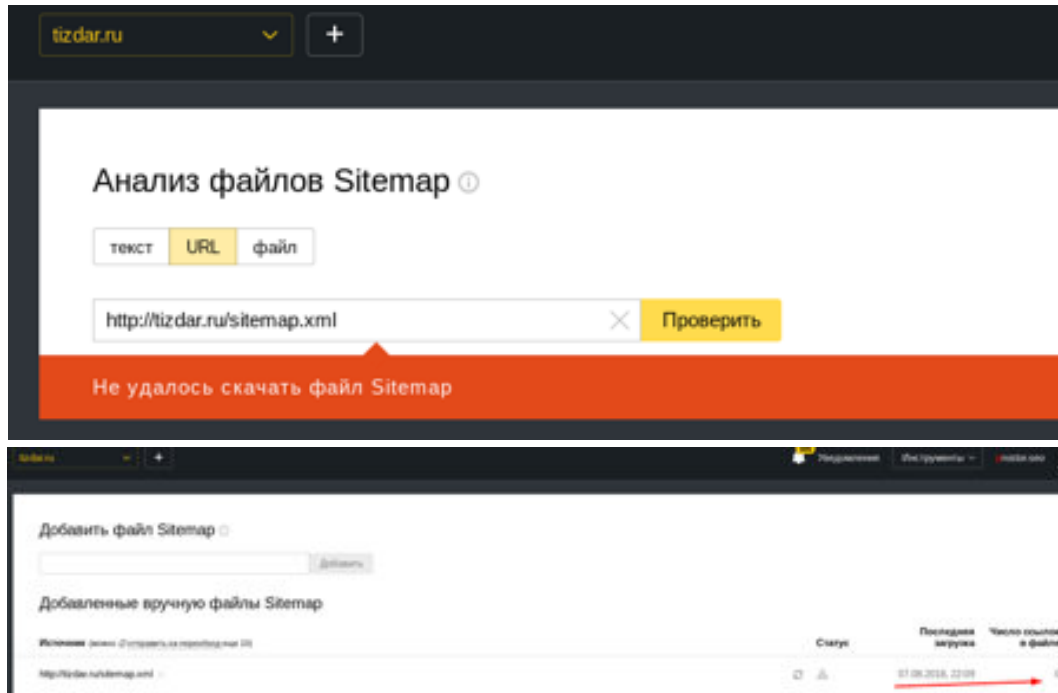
tizdar.ru

+

Анализ файлов Sitemap

текст | URL | файл

http://tizdar.ru/sitemap.xml

Проверить

Не удалось скачать файл Sitemap

tizdar.ru

+

Уведомления

Инструменты

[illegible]

Добавить файл Sitemap

Добавить

Добавленные вручную файлы Sitemap

Источник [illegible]

Статус

Последняя загрузка

Число ссылок в файле

http://tizdar.ru/sitemap.xml

07.08.2018, 22:09